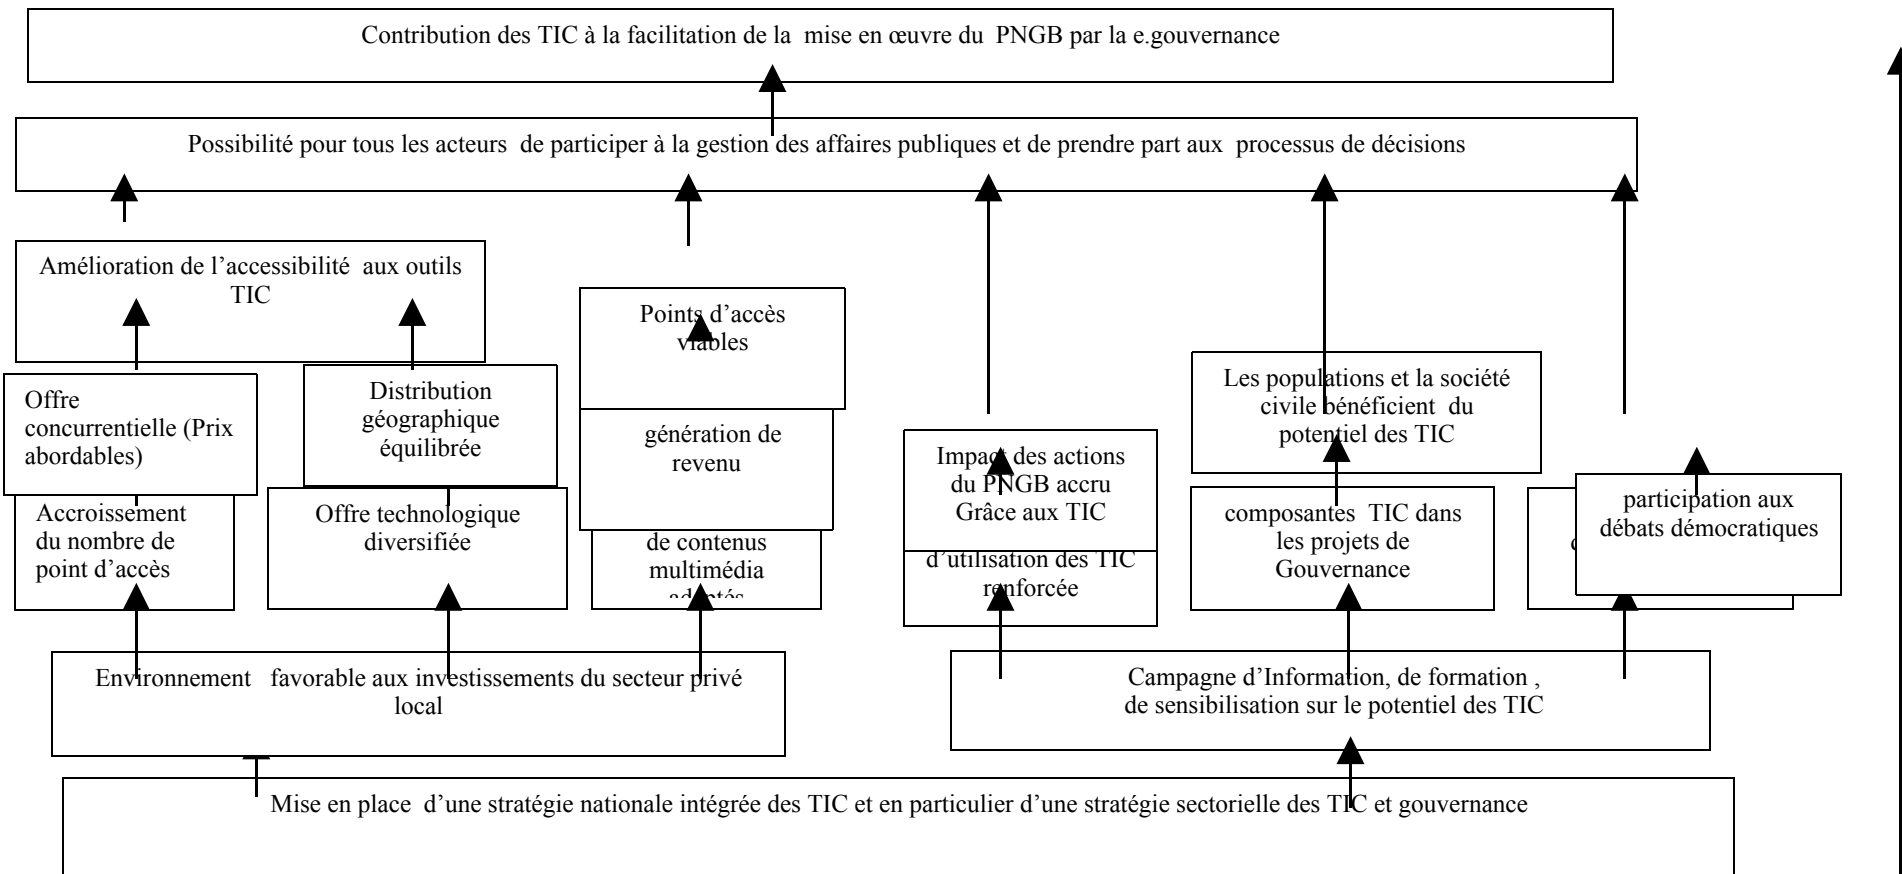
Contribution des TIC à la facilitation de la mise en œuvre du PNGB par la e.gouvernance

Possibilité pour tous les acteurs de participer à la gestion des affaires publiques et de prendre part aux processus de décisions

Amélioration de l'accessibilité aux outils TIC

Points d'accès viables

Offre concurrentielle (Prix abordables)

Distribution géographique équilibrée

génération de revenu

Les populations et la société civile bénéficient du potentiel des TIC

Impact des actions du PNGB accru Grâce aux TIC

participation aux débats démocratiques

Accroissement du nombre de point d'accès

Offre technologique diversifiée

de contenus multimédia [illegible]

d'utilisation des TIC renforcée

composantes TIC dans les projets de Gouvernance

Environnement favorable aux investissements du secteur privé local

Campagne d'Information, de formation , de sensibilisation sur le potentiel des TIC

Mise en place d'une stratégie nationale intégrée des TIC et en particulier d'une stratégie sectorielle des TIC et gouvernance